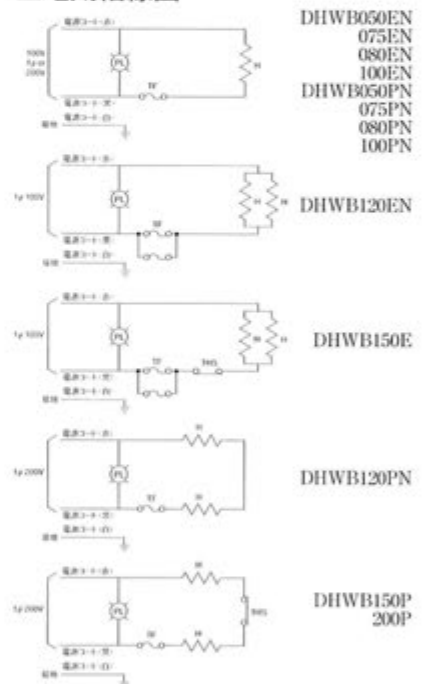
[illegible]

電源コード(赤)
100V 1φ or 200V
PL
H
TF
電源コード(黒)
電源コード(白)
接地

DHWB050EN
075EN
080EN
100EN
DHWB050PN
075PN
080PN
100PN

電源コード(赤)
1φ 100V
PL
H
H
TF
電源コード(黒)
電源コード(白)
接地

DHWB120EN

電源コード(赤)
1φ 100V
PL
H
H
TF
THS
電源コード(黒)
電源コード(白)
接地

DHWB150E

電源コード(赤)
1φ 200V
PL
H
TF
H
電源コード(黒)
電源コード(白)
接地

DHWB120PN

電源コード(赤)
1φ 200V
PL
H
THS
TF
H
電源コード(黒)
電源コード(白)
接地

DHWB150P
200P